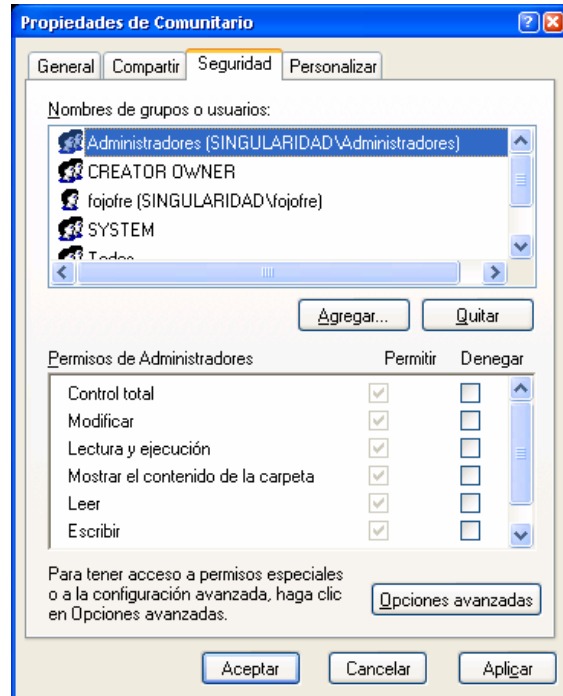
Propiedades de Comunitario

General | Compartir | Seguridad | Personalizar

Nombres de grupos o usuarios:

Administradores (SINGULARIDAD\Administradores)
CREATOR OWNER
fojofre (SINGULARIDAD\fojofre)
SYSTEM
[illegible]

Agregar... | Quitar

| Permisos de Administradores | Permitir | Denegar |
|---|---|---|
| Control total | | |
| Modificar | | |
| Lectura y ejecución | | |
| Mostrar el contenido de la carpeta | | |
| Leer | | |
| Escribir | | |

Para tener acceso a permisos especiales o a la configuración avanzada, haga clic en Opciones avanzadas.

Opciones avanzadas

Aceptar | Cancelar | Aplicar